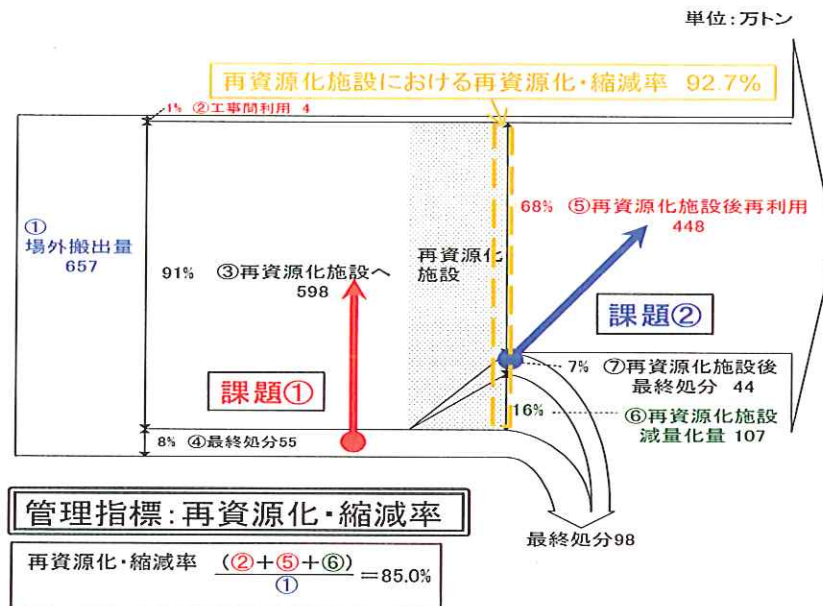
単位：万トン

再資源化施設における再資源化・縮減率 92.7%

1% ②工事間利用 4

①
場外搬出量
657

91% ③再資源化施設へ
598

再資源化施設

68% ⑤再資源化施設後再利用
448

課題②

課題①

7% ⑦再資源化施設後最終処分 44

16% ⑥再資源化施設減量化量 107

8% ④最終処分55

最終処分98

管理指標：再資源化・縮減率

再資源化・縮減率 $\frac{(②+⑤+⑥)}{①}$ =85.0%